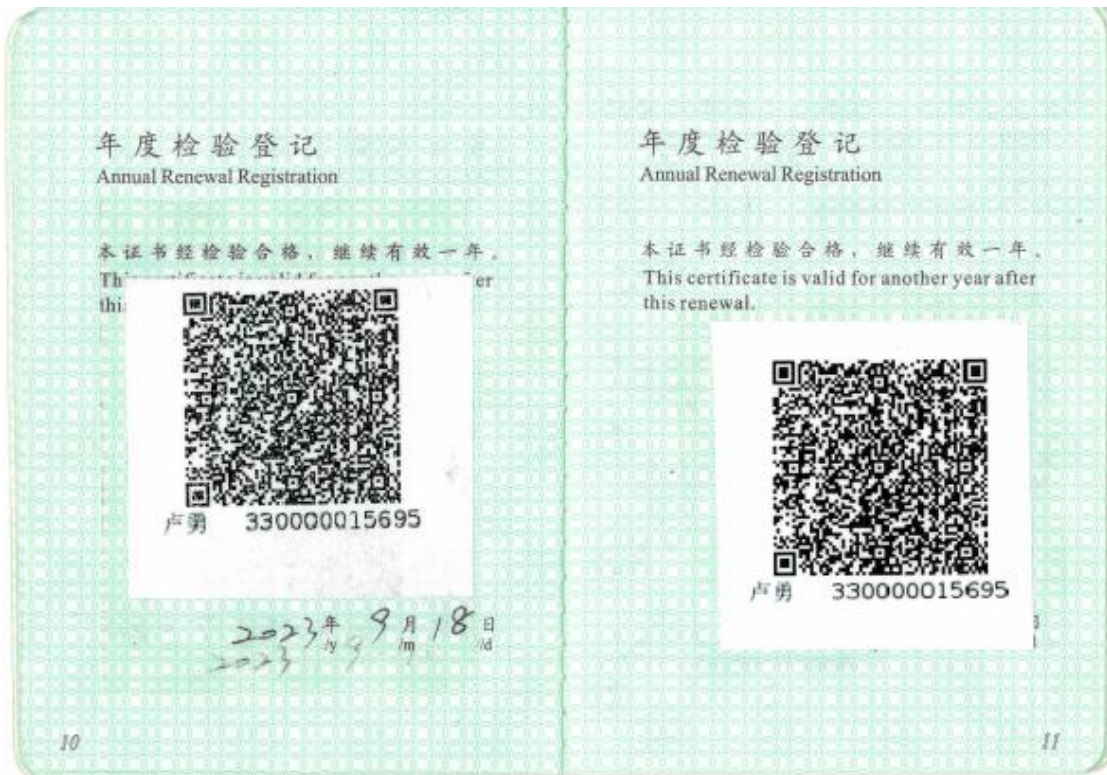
年度检验登记
Annual Renewal Registration

本证书经检验合格，继续有效一年。
Th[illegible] er
thi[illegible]

卢勇 330000015695

2023年 /y 9月 /m 18日 /d
2023 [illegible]

10

年度检验登记
Annual Renewal Registration

本证书经检验合格，继续有效一年。
This certificate is valid for another year after this renewal.

卢勇 330000015695

11